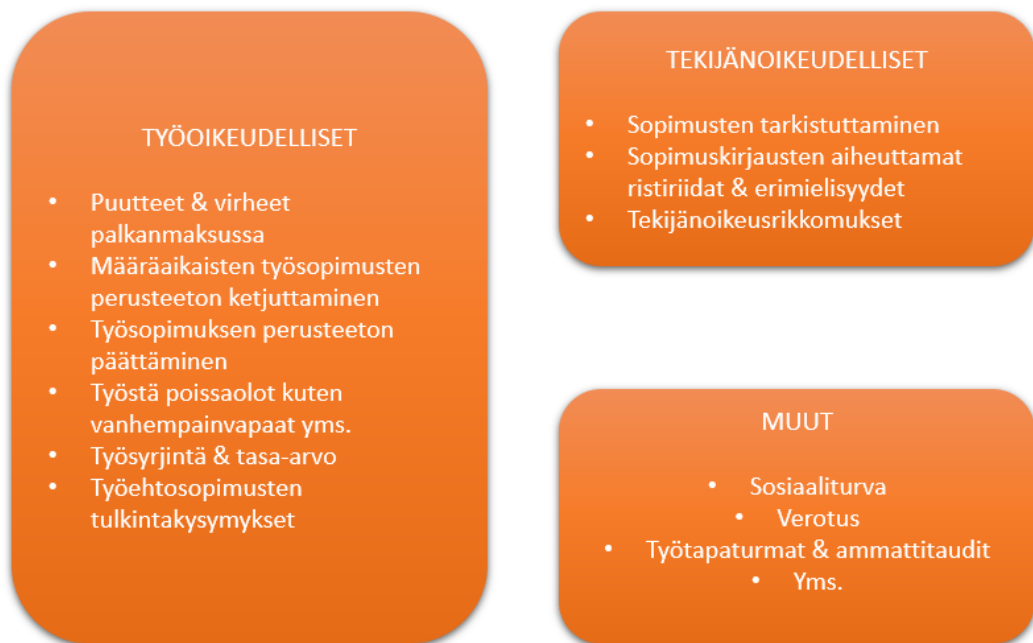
TYÖOIKEUDELLISET

- Puutteet & virheet palkanmaksussa
- Määräaikaisten työsopimusten perusteeton ketjuttaminen
- Työsopimuksen perusteeton päättäminen
- Työstä poissaolot kuten vanhempainvapaat yms.
- Työsyrjintä & tasa-arvo
- Työehtosopimusten tulkintakysymykset

TEKIJÄNOIKEUDELLISET

- Sopimusten tarkistuttaminen
- Sopimuskirjausten aiheuttamat ristiriidat & erimielisyydet
- Tekijänoikeusrikkomukset

MUUT

- Sosiaaliturva
- Verotus
- Työtapaturmat & ammattitaudit
- Yms.